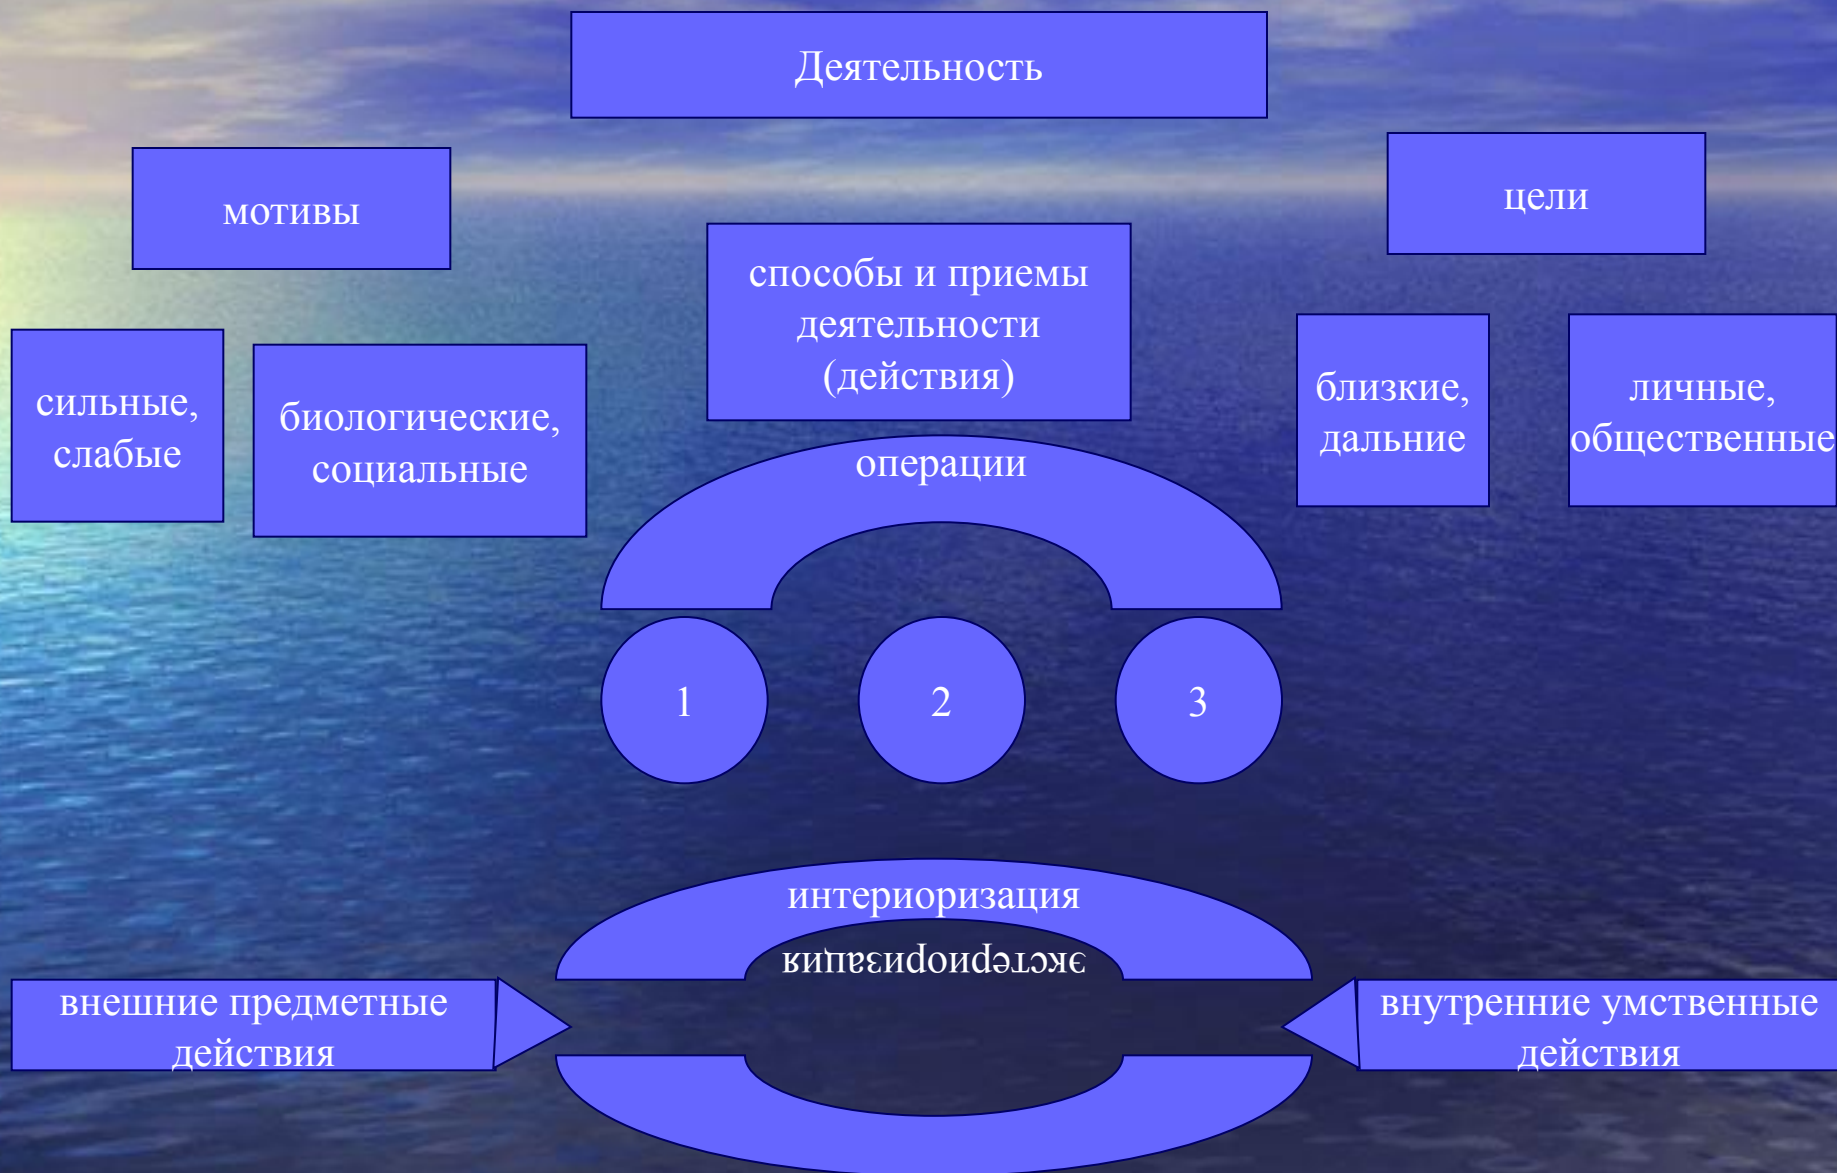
Деятельность

мотивы

цели

способы и приемы деятельности (действия)

сильные, слабые

биологические, социальные

близкие, дальние

личные, общественные

операции

1

2

3

интериоризация

экстериоризация

внешние предметные действия

внутренние умственные действия